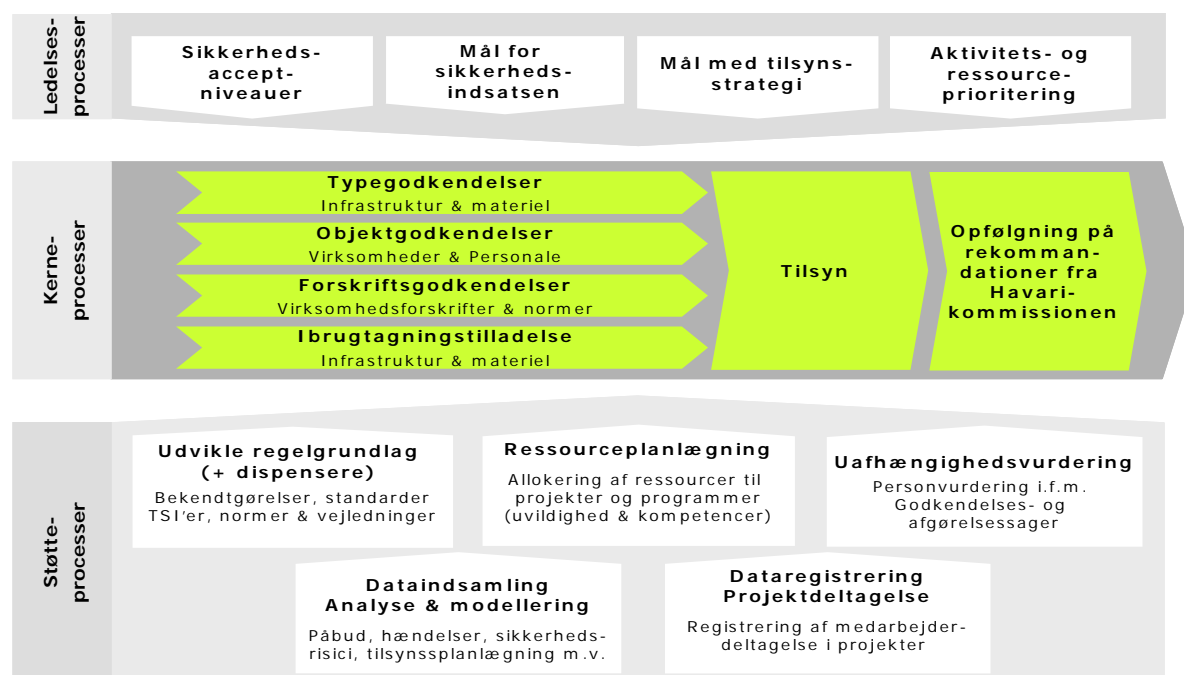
Ledelses-processer

Sikkerheds-accept-niveauer

Mål for sikkerheds-indsatsen

Mål med tilsyns-strategi

Aktivitets- og ressource-prioritering

Kerne-processer

Typegodkendelser
Infrastruktur & materiel

Objektgodkendelser
Virksomheder & Personale

Forskriftsgodkendelser
Virksomhedsforskrifter & normer

Ibrugtagningstilladelse
Infrastruktur & materiel

Tilsyn

Opfølgning på rekommandationer fra Havari-kommissionen

Støtte-processer

Udvikle regelgrundlag (+ dispensere)
Bekendtgørelser, standarder TSI'er, normer & vejledninger

Ressourceplanlægning
Allokering af ressourcer til projekter og programmer (uvildighed & kompetencer)

Uafhængighedsvurdering
Personvurdering i.f.m. Godkendelses- og afgørelsessager

Dataindsamling
Analyse & modellering
Påbud, hændelser, sikkerheds-risici, tilsynssplanlægning m.v.

Dataregistrering
Projektdeltagelse
Registrering af medarbejder-deltagelse i projekter